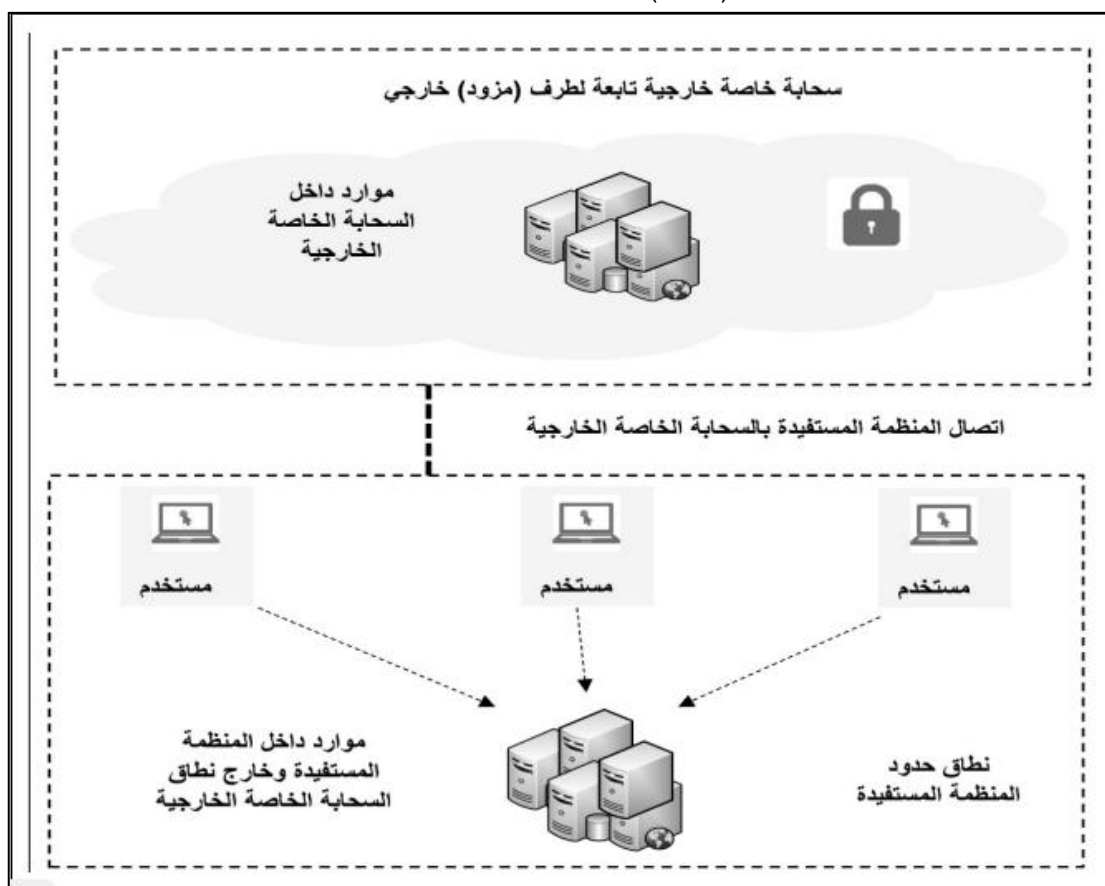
سحابة خاصة خارجية تابعة لطرف (مزود) خارجي

موارد داخل السحابة الخاصة الخارجية

اتصال المنظمة المستفيدة بالسحابة الخاصة الخارجية

مستخدم

مستخدم

مستخدم

موارد داخل المنظمة المستفيدة وخارج نطاق السحابة الخاصة الخارجية

نطاق حدود المنظمة المستفيدة